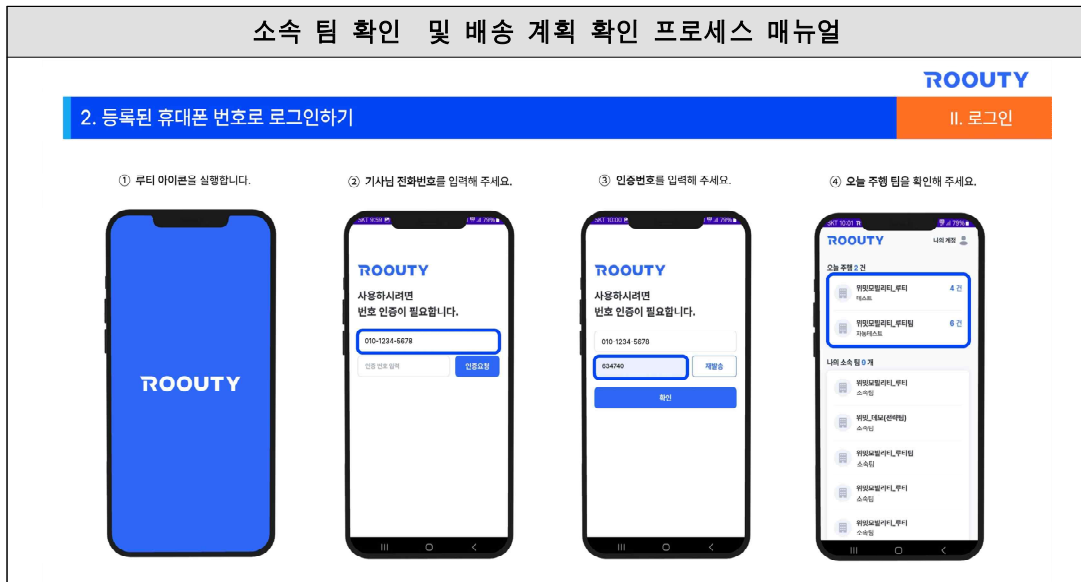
소속 팀 확인 및 배송 계획 확인 프로세스 매뉴얼

ROOUTY

2. 등록된 휴대폰 번호로 로그인하기

II. 로그인

① 루티 아이콘을 실행합니다.

ROOUTY

② 기사님 전화번호를 입력해 주세요.

SKT 10:00

ROOUTY

사용하시려면
번호 인증이 필요합니다.

010-1234-5678

인증 번호 입력

인증요청

③ 인증번호를 입력해 주세요.

SKT 10:00

ROOUTY

사용하시려면
번호 인증이 필요합니다.

010-1234-5678

634740

재발송

확인

④ 오늘 주행 팀을 확인해 주세요.

SKT 10:01

ROOUTY

나의 계정

오늘 주행 2 건

위밋모빌리티_루티
테스트

4 건

위밋모빌리티_루티팀
자동테스트

6 건

나의 소속 팀 9 개

위밋모빌리티_루티
소속팀

위밋_데모(전략팀)
소속팀

위밋모빌리티_루티팀
소속팀

위밋모빌리티_루티
소속팀

위밋모빌리티_루티
소속팀